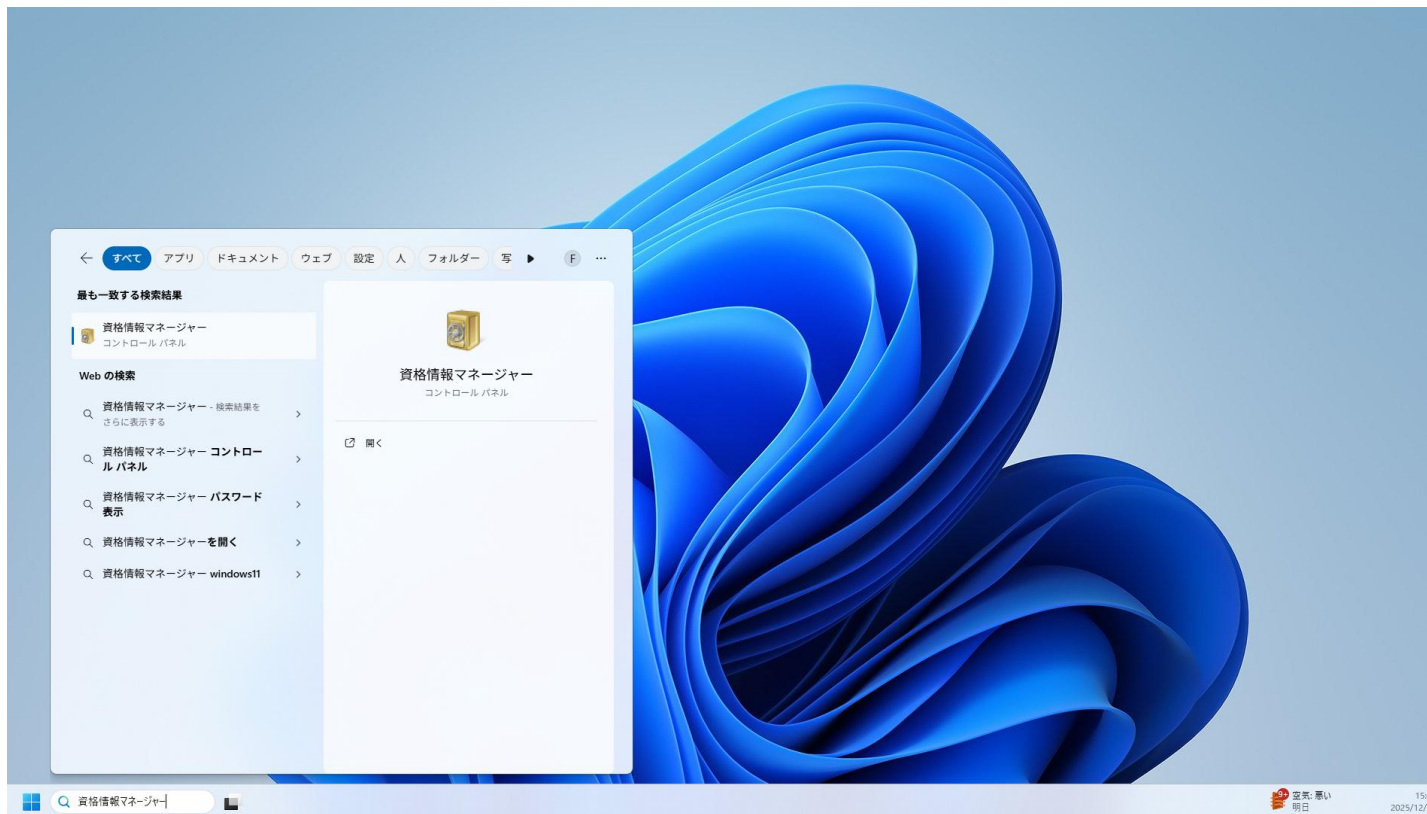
← すべて アプリ ドキュメント ウェブ 設定 人 フォルダー 写 ▶ F ···

最も一致する検索結果

資格情報マネージャー
コントロール パネル

Web の検索

資格情報マネージャー - 検索結果をさらに表示する >

資格情報マネージャー コントロール パネル >

資格情報マネージャー パスワード 表示 >

資格情報マネージャーを開く >

資格情報マネージャー windows11 >

資格情報マネージャー
コントロール パネル

開く

資格情報マネージャー

9+ 空気: 悪い
明日

15:
2025/12/